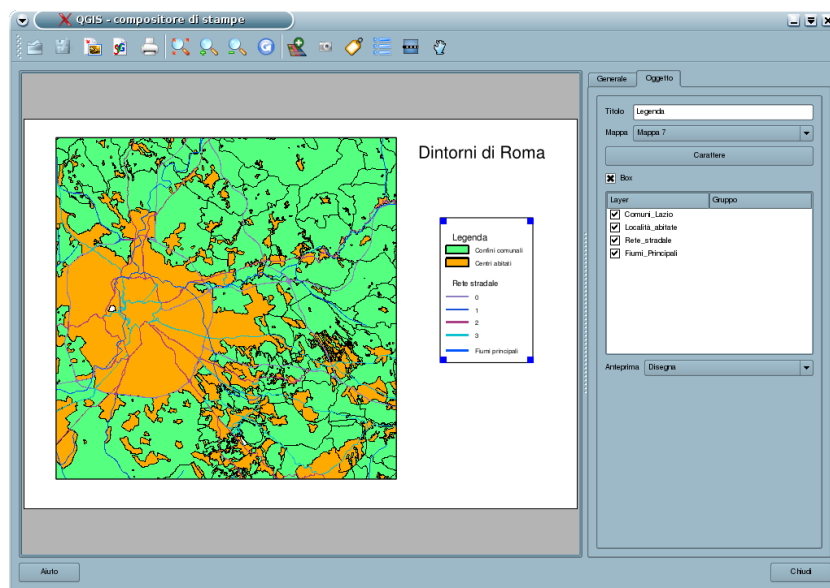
QGIS - compositore di stampe

Dintorni di Roma

Legenda
Confini comunali
Centri abitati
Rete stradale
0
1
2
3
Fiumi principali

Generale
Oggetto

Titolo Legenda
Mappa Mappa 7
Carattere
Box

| Layer | Gruppo |
|---|---|
| Comuni_Lazio | |
| Località_abitate | |
| Rete_stradale | |
| Fiumi_Principali | |

Anteprima Disegna

Aiuto
Chiudi